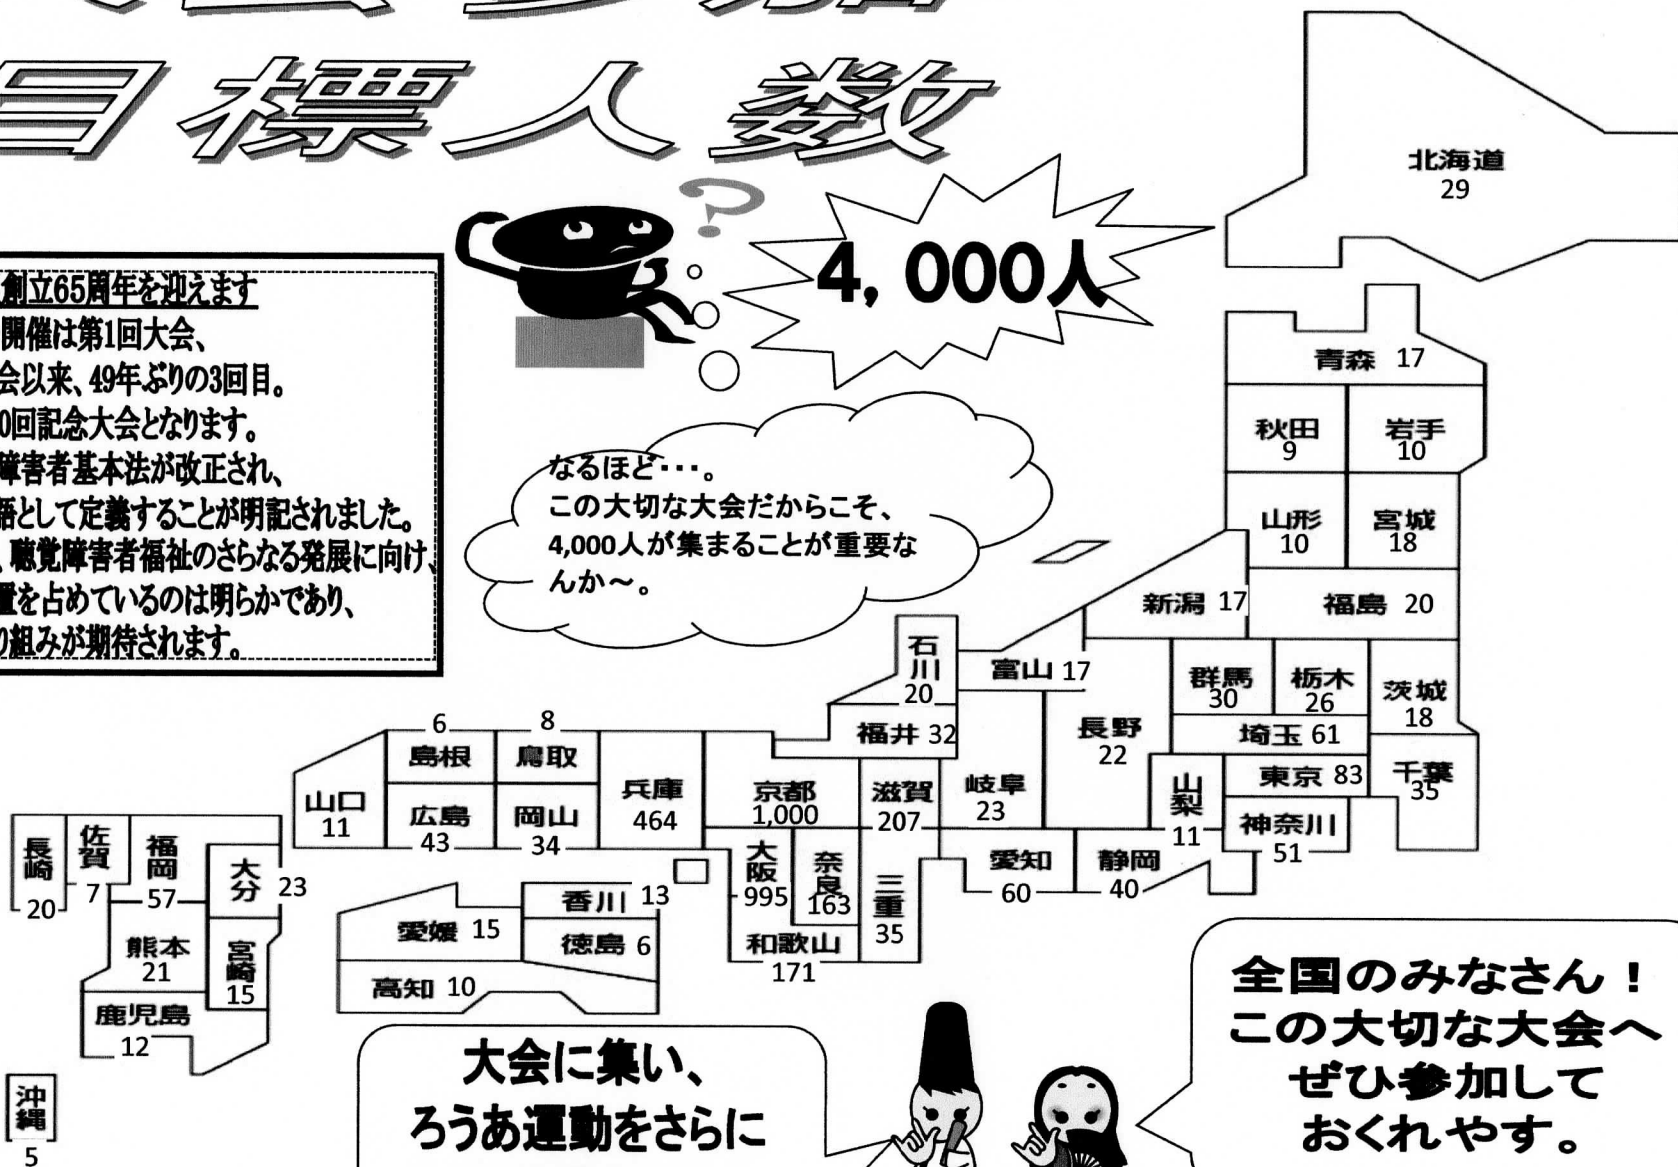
目標人数

創立65周年を迎えます
開催は第1回大会、
会以来、49年ぶりの3回目。
0回記念大会となります。
障害者基本法が改正され、
語として定義することが明記されました。
、聴覚障害者福祉のさらなる発展に向け、
置を占めているのは明らかであり、
り組みが期待されます。

4，000人

なるほど・・・。
この大切な大会だからこそ、
4,000人が集まることが重要なんか～。

北海道 29
青森 17
秋田 9
岩手 10
山形 10
宮城 18
新潟 17
福島 20
石川 20
富山 17
群馬 30
栃木 26
茨城 18
福井 32
長野 22
埼玉 61
6
8
島根
鳥取
東京 83
千葉 35
山口 11
兵庫 464
京都 1,000
滋賀 207
岐阜 23
山梨 11
神奈川 51
広島 43
岡山 34
長崎 20
佐賀 7
福岡 57
大分 23
大阪 995
奈良 163
三重 35
愛知 60
静岡 40
香川 13
愛媛 15
徳島 6
熊本 21
宮崎 15
和歌山 171
高知 10
鹿児島 12
沖縄 5

大会に集い、
ろうあ運動をさらに

全国のみなさん！
この大切な大会へ
ぜひ参加して
おくれやす。